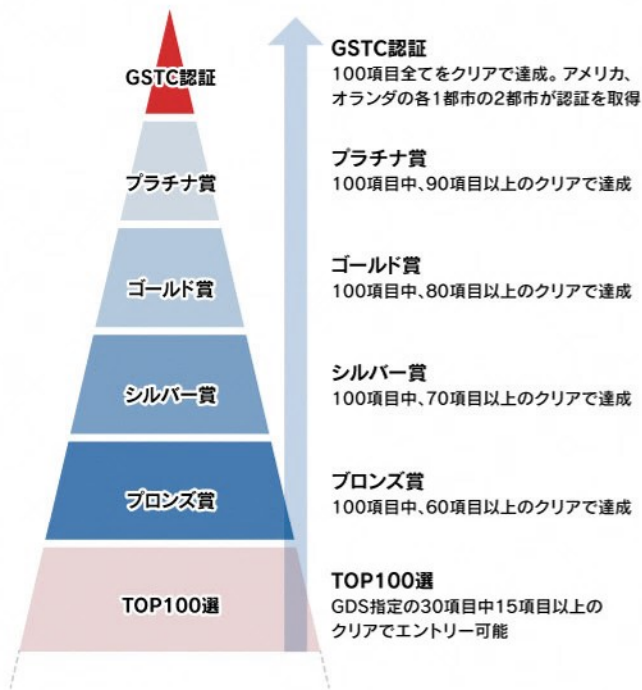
GSTC認証

プラチナ賞

ゴールド賞

シルバー賞

ブロンズ賞

TOP100選

GSTC認証
100項目全てをクリアで達成。アメリカ、オランダの各1都市の2都市が認証を取得

プラチナ賞
100項目中、90項目以上のクリアで達成

ゴールド賞
100項目中、80項目以上のクリアで達成

シルバー賞
100項目中、70項目以上のクリアで達成

ブロンズ賞
100項目中、60項目以上のクリアで達成

TOP100選
GDS指定の30項目中15項目以上のクリアでエントリー可能